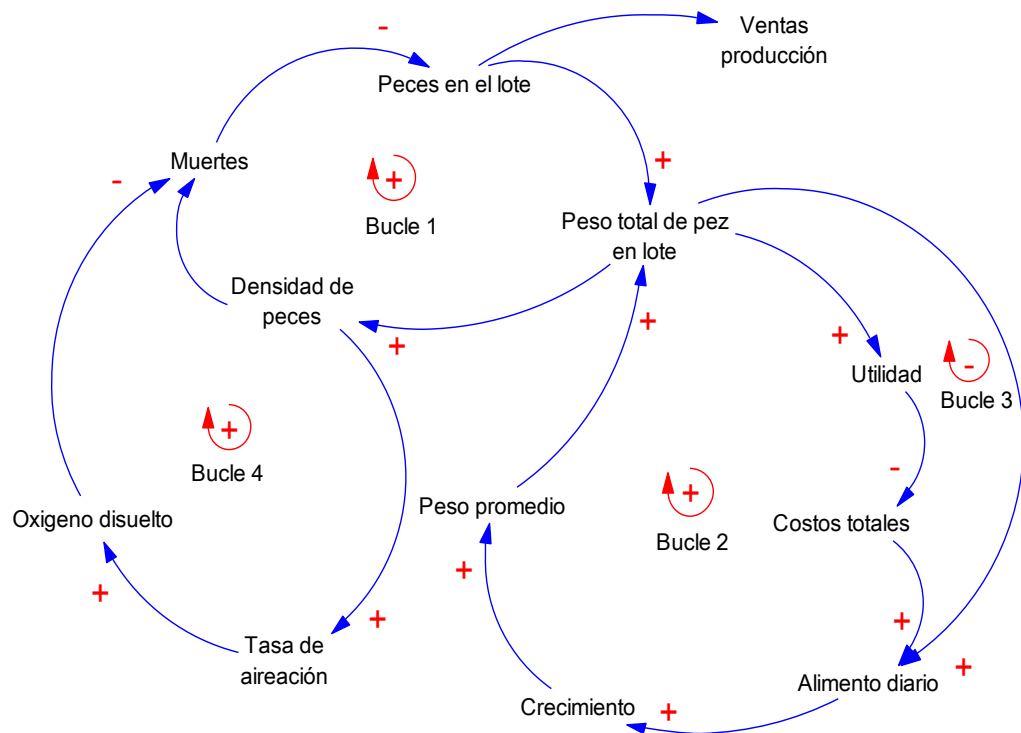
Ventas producción

Peces en el lote

Muertes

Bucle 1

Peso total de pez en lote

Densidad de peces

Utilidad

Bucle 3

Bucle 4

Costos totales

Oxigeno disuelto

Peso promedio

Bucle 2

Tasa de aireación

Alimento diario

Crecimiento

-
+
-
+
+
+
-
-
+
+
+
+
+
+
+
+
+